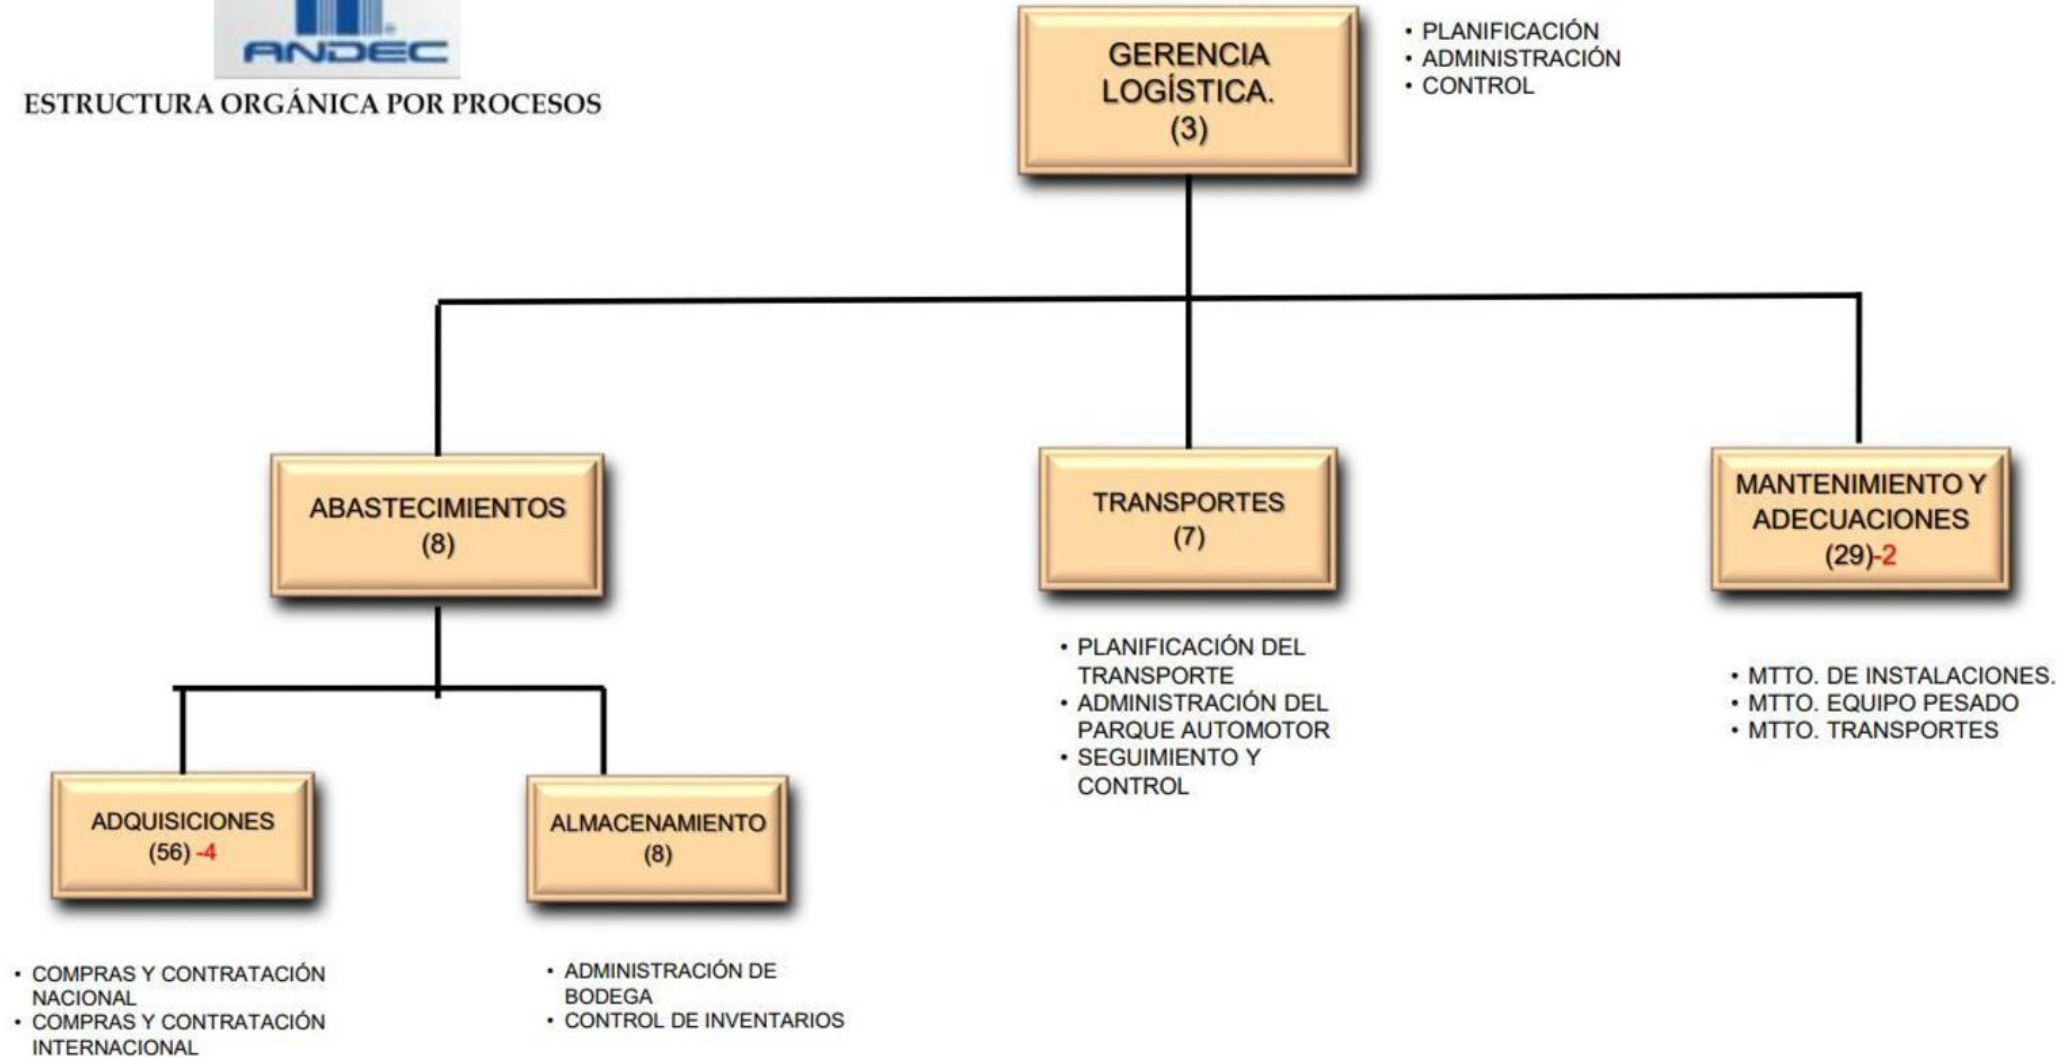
ANDEC

ESTRUCTURA ORGÁNICA POR PROCESOS

GERENCIA LOGÍSTICA. (3)

• PLANIFICACIÓN
• ADMINISTRACIÓN
• CONTROL

ABASTECIMIENTOS (8)

TRANSPORTES (7)

MANTENIMIENTO Y ADECUACIONES (29)-2

• PLANIFICACIÓN DEL TRANSPORTE
• ADMINISTRACIÓN DEL PARQUE AUTOMOTOR
• SEGUIMIENTO Y CONTROL

• MTTO. DE INSTALACIONES.
• MTTO. EQUIPO PESADO
• MTTO. TRANSPORTES

ADQUISICIONES (56) -4

ALMACENAMIENTO (8)

• COMPRAS Y CONTRATACIÓN NACIONAL
• COMPRAS Y CONTRATACIÓN INTERNACIONAL

• ADMINISTRACIÓN DE BODEGA
• CONTROL DE INVENTARIOS